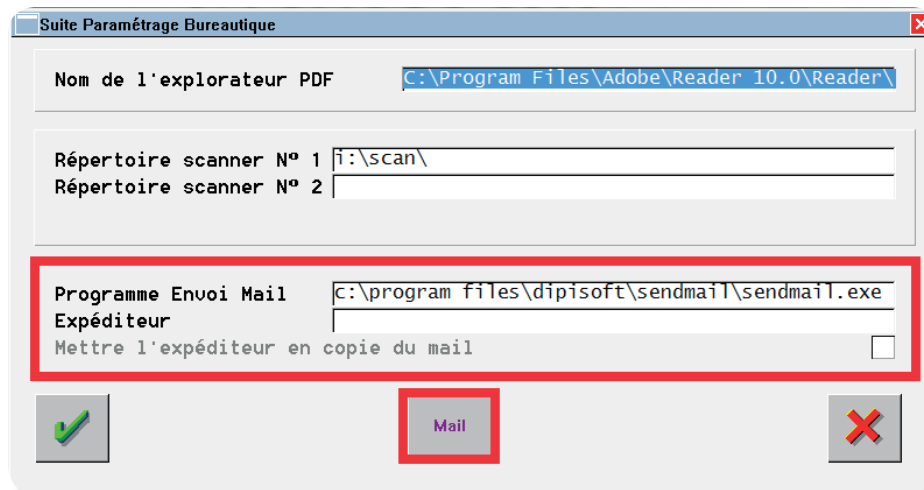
Suite Paramétrage Bureautique

Nom de l'explorateur PDF C:\Program Files\Adobe\Reader 10.0\Reader\

Répertoire scanner Nº 1 i:\scan\
Répertoire scanner Nº 2

Programme Envoi Mail c:\program files\dipisoft\sendmail\sendmail.exe
Expéditeur
Mettre l'expéditeur en copie du mail

Mail